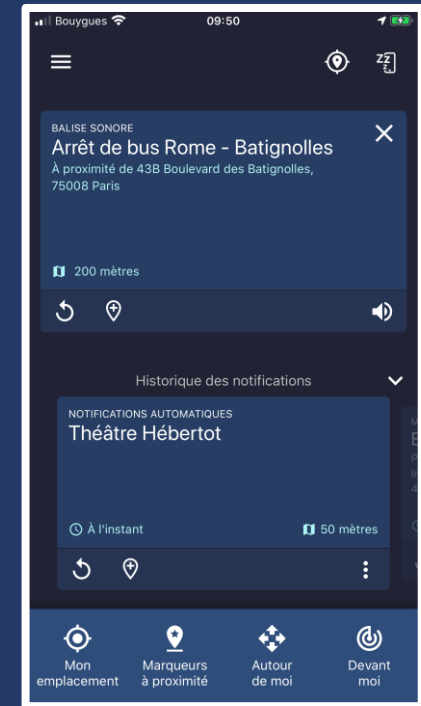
Bouygues 09:50

BALISE SONORE
Arrêt de bus Rome - Batignolles
À proximité de 43B Boulevard des Batignolles, 75008 Paris

200 mètres

Historique des notifications

NOTIFICATIONS AUTOMATIQUES
Théâtre Hébertot

À l'instant
50 mètres

Mon emplacement
Marqueurs à proximité
Autour de moi
Devant moi